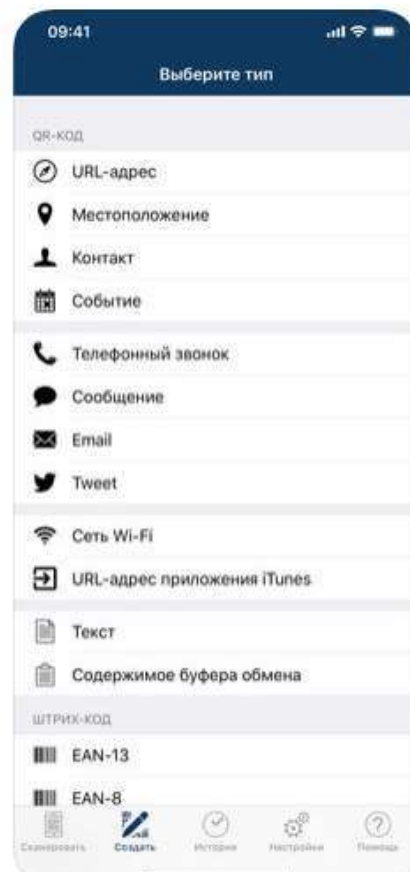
09:41

Выберите тип

QR-КОД

URL-адрес

Местоположение

Контакт

Событие

Телефонный звонок

Сообщение

Email

Tweet

Сеть Wi-Fi

URL-адрес приложения iTunes

Текст

Содержимое буфера обмена

ШТРИХ-КОД

EAN-13

EAN-8

Сканировать Создать История Настройки Помощь